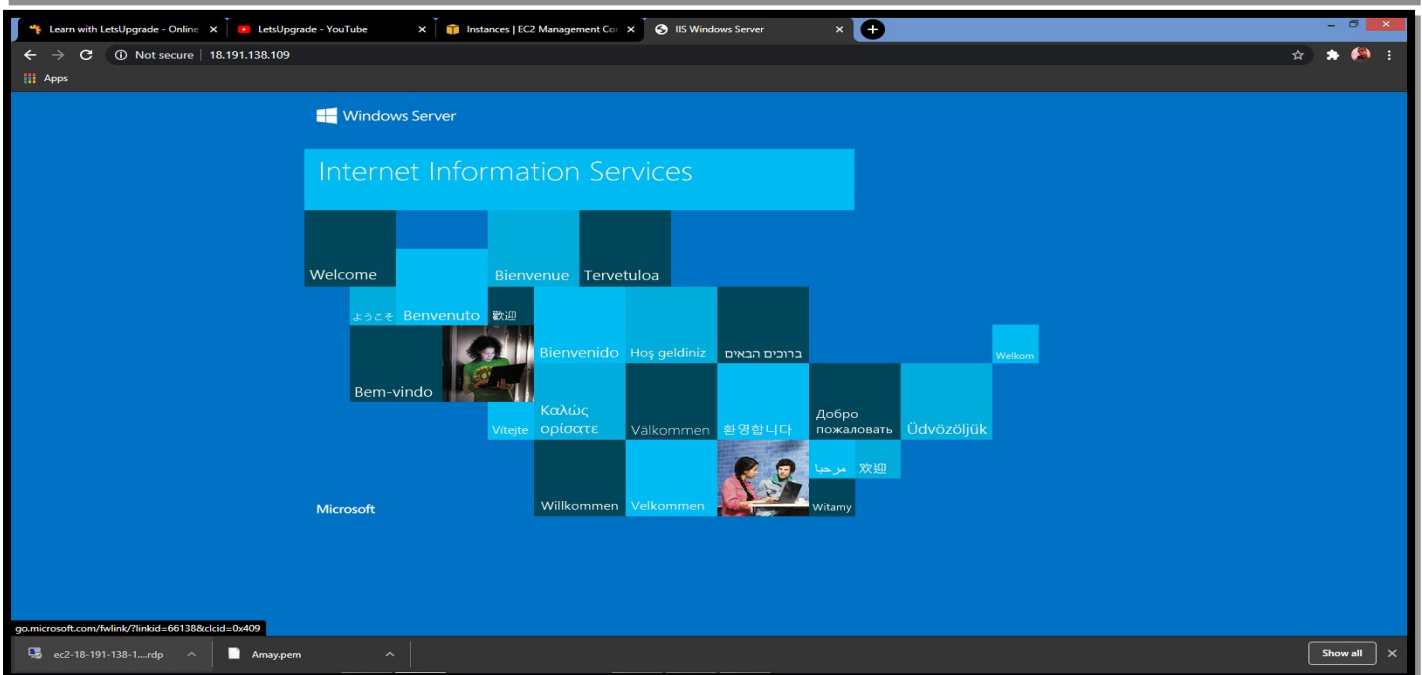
Learn with LetsUpgrade - Online ×
LetsUpgrade - YouTube ×
Instances | EC2 Management Co ×
IIS Windows Server ×
+

Not secure | 18.191.138.109

Apps

Windows Server

Internet Information Services

Welcome
Bienvenue
Tervetuloa
ようこそ
Benvenuto
歡迎
Bienvenido
Hoş geldiniz
ברוכים הבאים
Welkom
Bem-vindo
Vitejte
Καλώς ορίσατε
Välkommen
환영합니다
Добро пожаловать
Üdvözöljük
مرحبا
欢迎
Willkommen
Velkommen
Witamy

Microsoft

go.microsoft.com/fwlink/?linkid=66138&clcid=0x409

ec2-18-191-138-1....rdp
Amay.pem
Show all
×